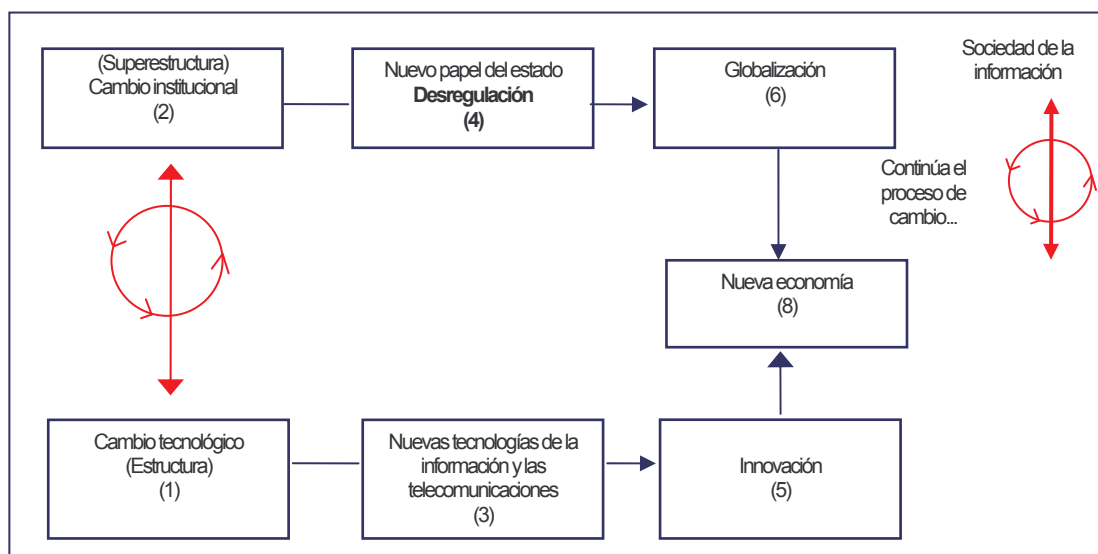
(Superestructura)
Cambio institucional
(2)

Nuevo papel del estado
**Desregulación**
**(4)**

Globalización
(6)

Sociedad de la información

Continúa el proceso de cambio...

Nueva economía
(8)

Cambio tecnológico
(Estructura)
(1)

Nuevas tecnologías de la información y las telecomunicaciones
(3)

Innovación
(5)